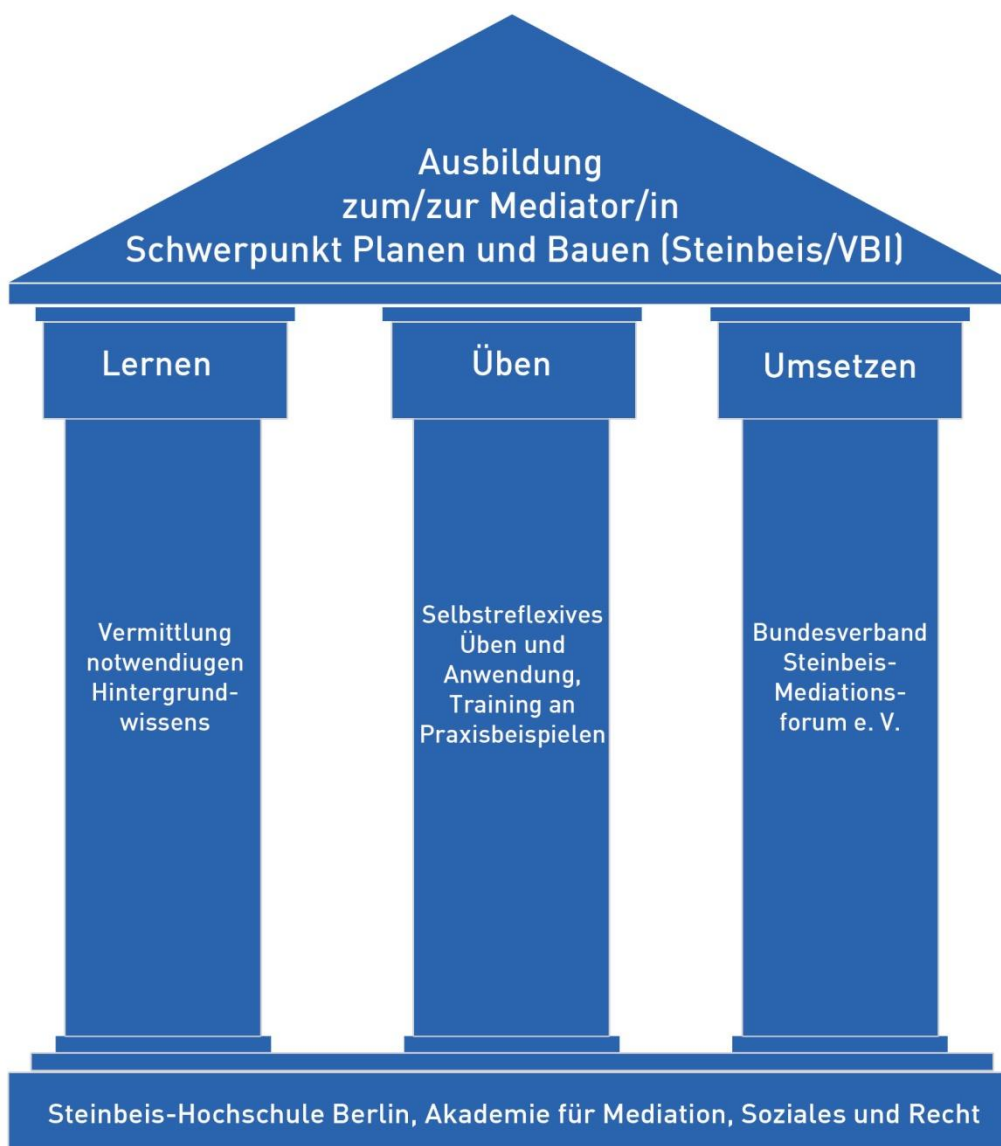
Ausbildung
zum/zur Mediator/in
Schwerpunkt Planen und Bauen (Steinbeis/VBI)

Lernen

Üben

Umsetzen

Vermittlung notwendiugen Hintergrundwissens

Selbstreflexives Üben und Anwendung, Training an Praxisbeispielen

Bundesverband Steinbeis-Mediationsforum e. V.

Steinbeis-Hochschule Berlin, Akademie für Mediation, Soziales und Recht